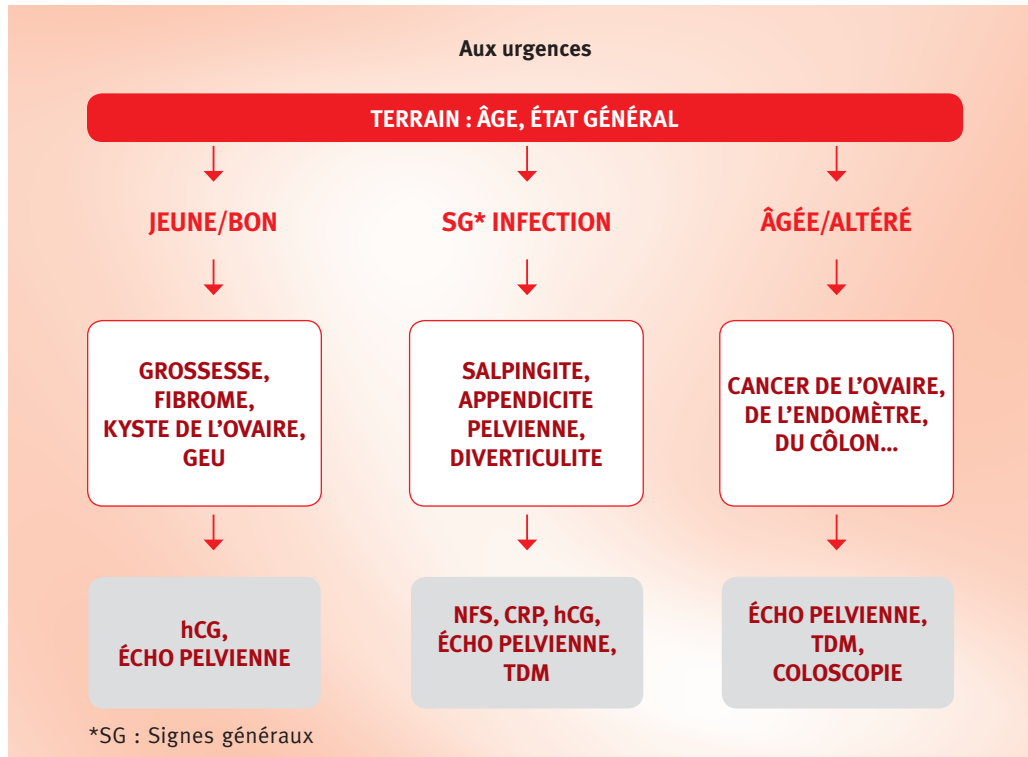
Aux urgences

TERRAIN : ÂGE, ÉTAT GÉNÉRAL

JEUNE/BON

SG* INFECTION

ÂGÉE/ALTÉRÉ

GROSSESSE, FIBROME, KYSTE DE L'OVAIRE, GEU

SALPINGITE, APPENDICITE PELVIENNE, DIVERTICULITE

CANCER DE L'OVAIRE, DE L'ENDOMÈTRE, DU CÔLON...

hCG, ÉCHO PELVIENNE

NFS, CRP, hCG, ÉCHO PELVIENNE, TDM

ÉCHO PELVIENNE, TDM, COLOSCOPIE

*SG : Signes généraux